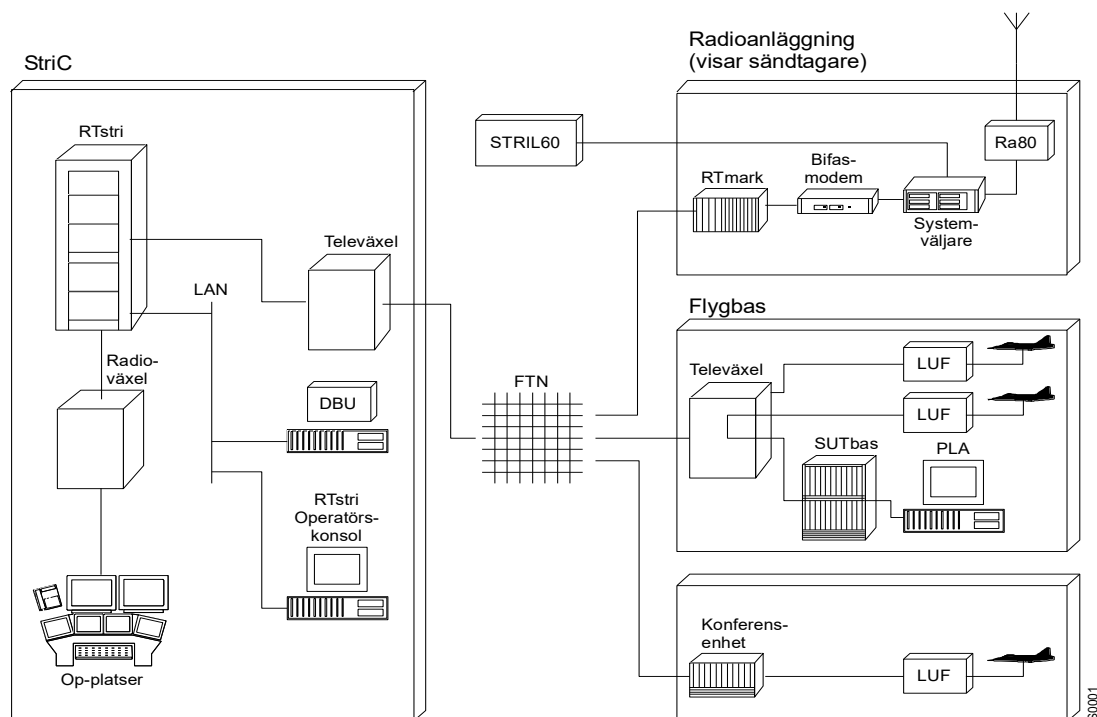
StriC

RTstri

Radioväxel

Op-platser

LAN

Televäxel

DBU

RTstri Operatörskonsol

FTN

STRIL60

Radioanläggning (visar sändtagare)

RTmark

Bifasmodem

Systemväljare

Ra80

Flygbas

Televäxel

LUF

LUF

SUTbas

PLA

Konferensenhet

LUF

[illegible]0001